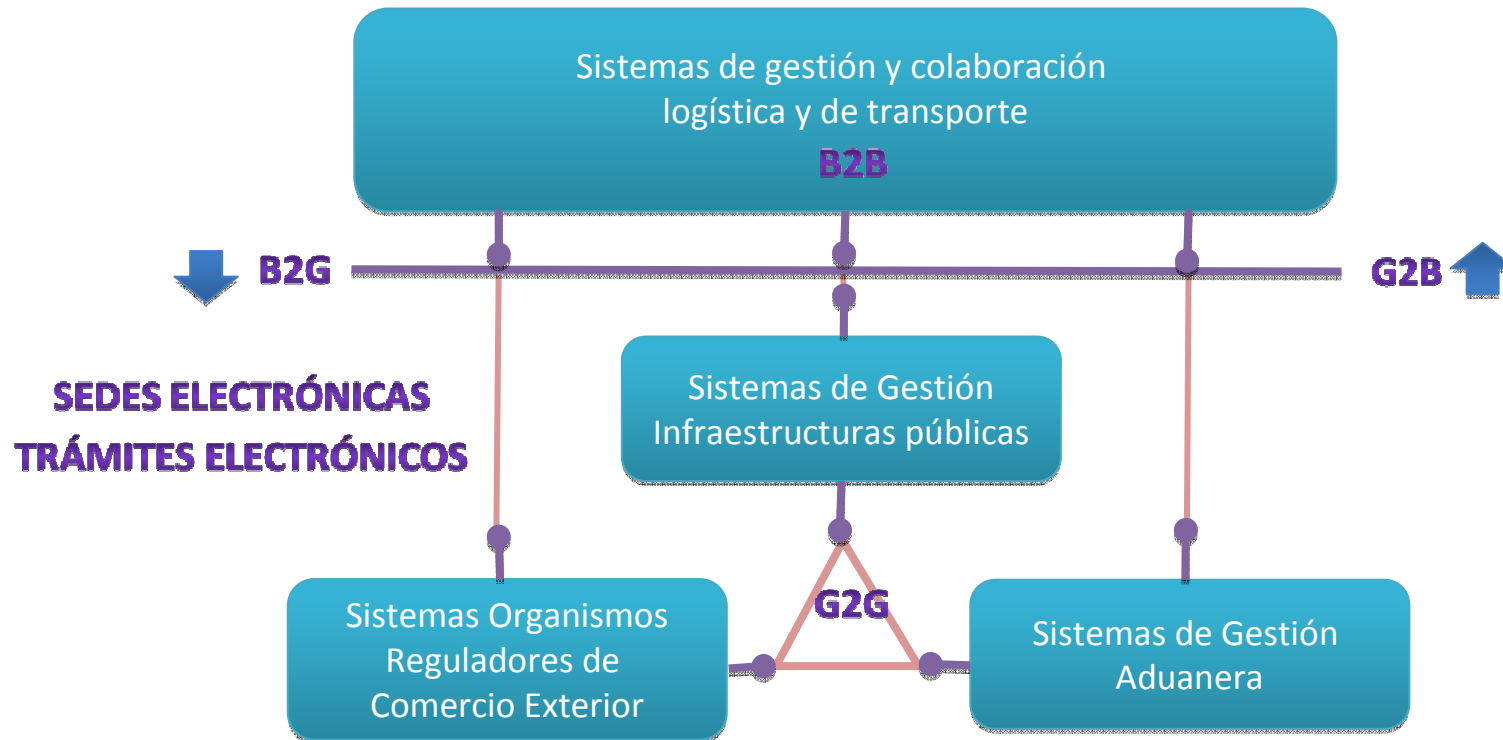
Sistemas de gestión y colaboración logística y de transporte
B2B

B2G

G2B

SEDES ELECTRÓNICAS
TRÁMITES ELECTRÓNICOS

Sistemas de Gestión Infraestructuras públicas

G2G

Sistemas Organismos Reguladores de Comercio Exterior

Sistemas de Gestión Aduanera